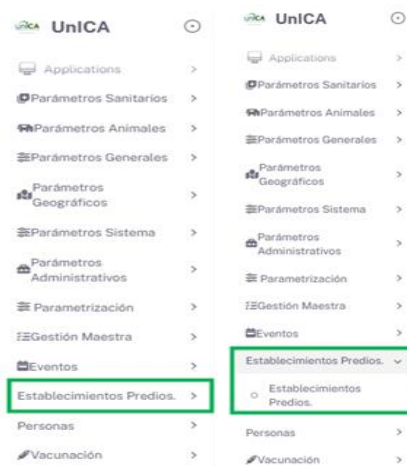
UnICA UnICA

Applications >
Parámetros Sanitarios >
Parámetros Animales >
Parámetros Generales >
Parámetros Geográficos >
Parámetros Sistema >
Parámetros Administrativos >
Parametrización >
Gestión Maestra >
Eventos >
Establecimientos Predios. >
Personas >
Vacunación >

UnICA

Applications >
Parámetros Sanitarios >
Parámetros Animales >
Parámetros Generales >
Parámetros Geográficos >
Parámetros Sistema >
Parámetros Administrativos >
Parametrización >
Gestión Maestra >
Eventos >
Establecimientos Predios.
Establecimientos Predios.
Personas >
Vacunación >